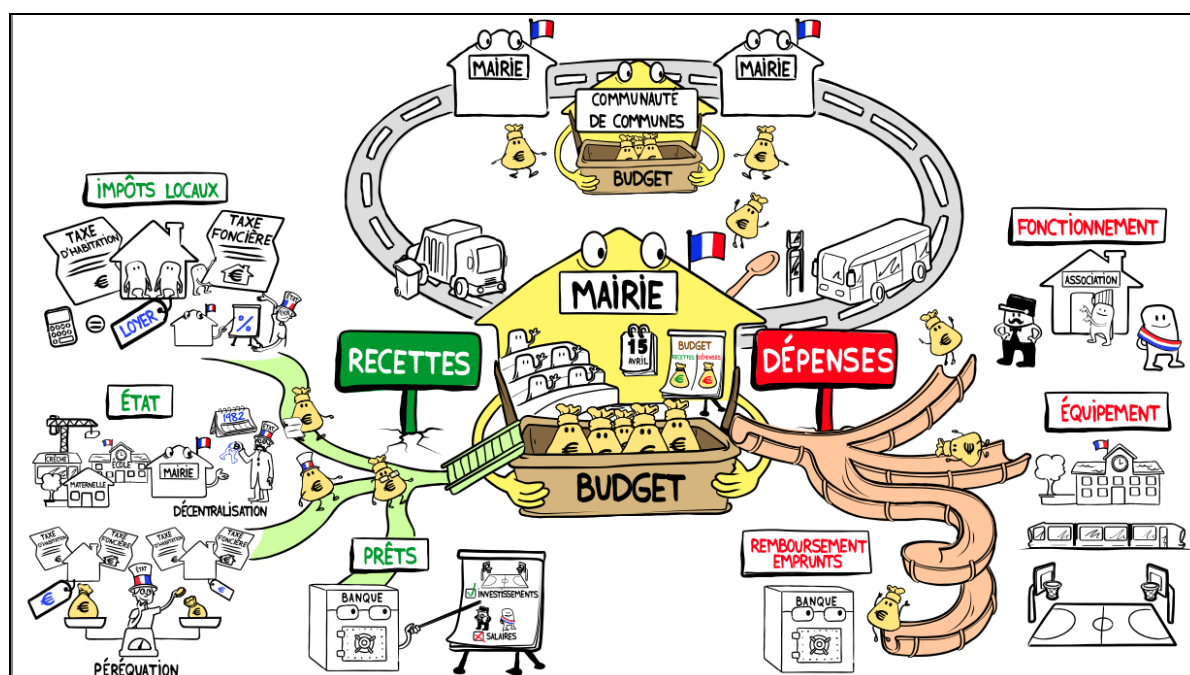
MAIRIE

MAIRIE

COMMUNAUTÉ DE COMMUNES

BUDGET

IMPÔTS LOCAUX

TAXE D'HABITATION

TAXE FONCIÈRE

€

€

=

LOYER

%

ÉTAT

FONCTIONNEMENT

ASSOCIATION

MAIRIE

15 AVRIL

BUDGET

RECETTES

DÉPENSES

RECETTES

DÉPENSES

ÉTAT

1982

CRÈCHE

ÉCOLE

MATERNELLE

MAIRIE

DÉCENTRALISATION

ÉQUIPEMENT

BUDGET

TAXE D'HABITATION

TAXE FONCIÈRE

TAXE D'HABITATION

TAXE FONCIÈRE

€

€

ÉTAT

PÉRÉQUATION

PRÊTS

BANQUE

INVESTISSEMENTS

SALAIRES

REMBOURSEMENT EMPRUNTS

BANQUE